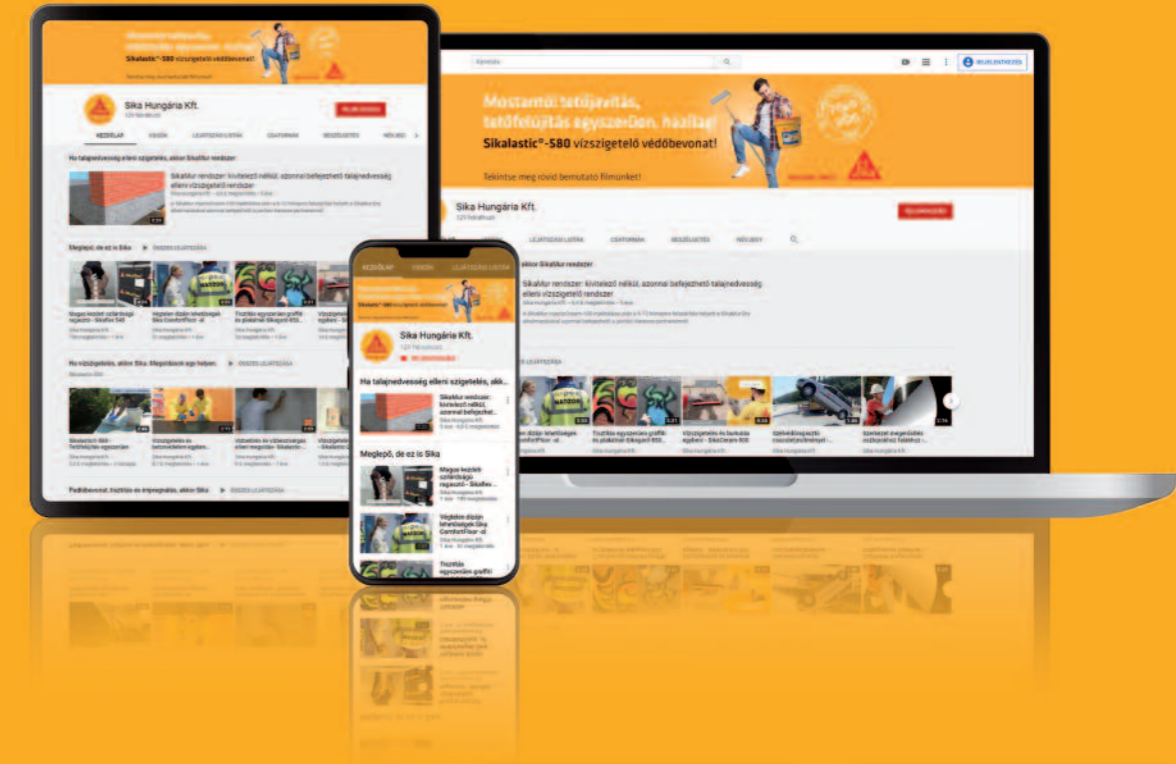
Mostantól tetőjavítás, tetőfelújítás egyszerűen, házilag!
Sikalastic®-580 vízszigetelő védőbevonat!
Tekintse meg rövid bemutató filmünket!

Keresés

BEJELENTKEZÉS

Sika Hungária Kft.
129 feliratkozó

FELIRATKOZÁS

KEZDŐLAP VIDEÓK LEJÁTSZÁSI LISTÁK CSATORNÁK BESZÉLGETÉS RÓLUNK

Ha talajnedvesség elleni szigetelés, akkor SikaMur rendszer

SikaMur rendszer: kivitelező nélkül, azonnal befejezhető talajnedvesség elleni vízszigetelő rendszer

Meglepő, de ez is Sika

ÖSSZES LEJÁTSZÁSA

Magas kezdeti szilárdságú ragasztó – SikaBond 540

Végtelen dizájn lehetőségek Sika ComfortFloor-al

Tisztítás egyszerűen graffiti és plakátok Sikagard-850...

Vízszigetelés és burkolás egyben – SikaCeram-500

Ha vízszigetelés, akkor Sika. Megoldások egy helyen.

ÖSSZES LEJÁTSZÁSA

Padlóbevonat, tisztítás és impregnálás, akkor Sika

ÖSSZES LEJÁTSZÁSA

Sika Hungária Kft.

Sika Hungária Kft.
129 feliratkozó

Ha talajnedvesség elleni szigetelés, akk...

SikaMur rendszer: kivitelező nélkül, azonnal befejezhet...

Meglepő, de ez is Sika

Magas kezdeti szilárdságú ragasztó – SikaBo...

Végtelen dizájn lehetőségek Sika ComfortFloor-al

Tisztítás egyszerűen graffiti